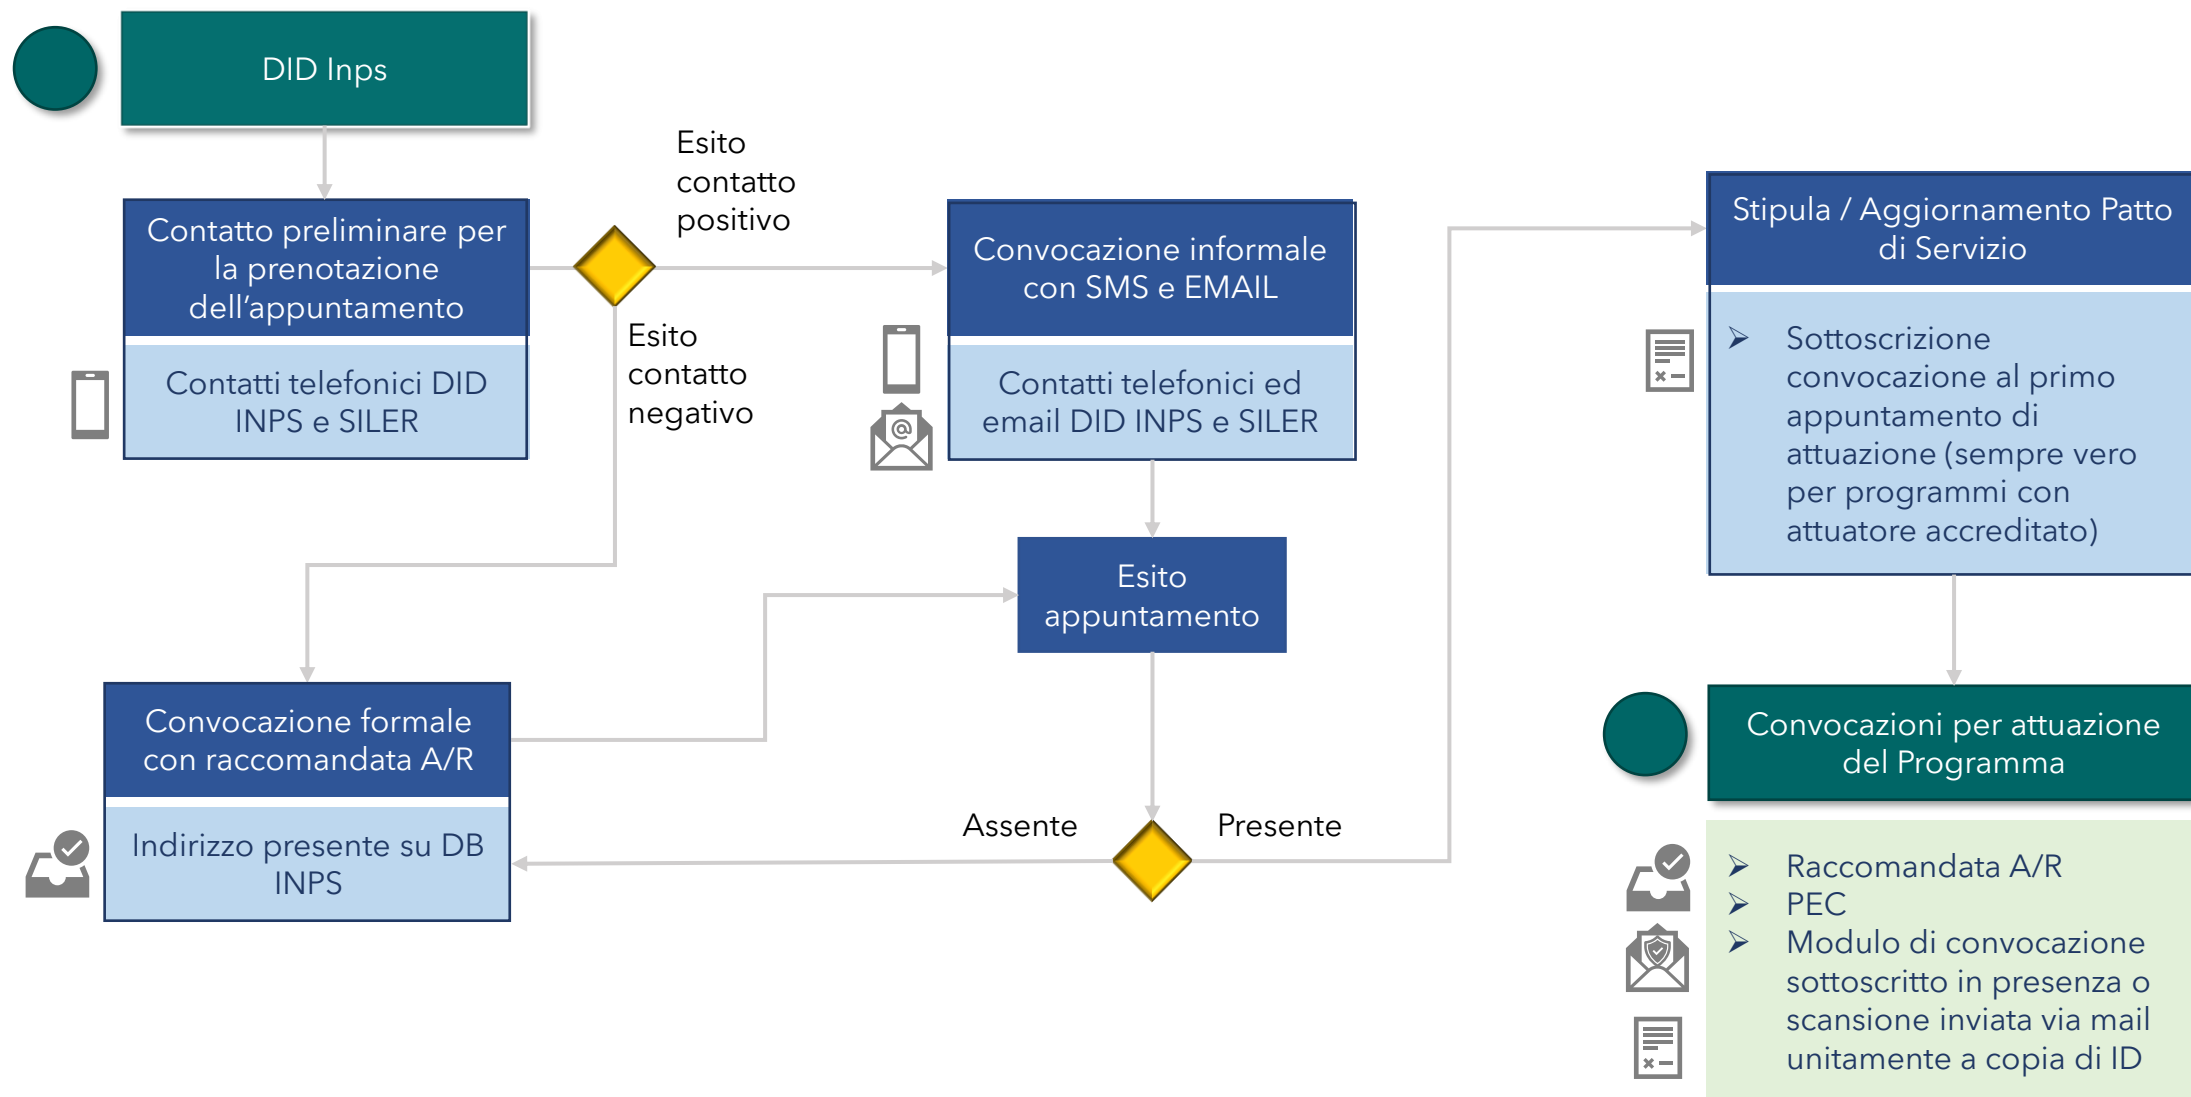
DID Inps

Contatto preliminare per la prenotazione dell'appuntamento

Contatti telefonici DID INPS e SILER

Esito contatto positivo

Esito contatto negativo

Convocazione informale con SMS e EMAIL

Contatti telefonici ed email DID INPS e SILER

Esito appuntamento

Convocazione formale con raccomandata A/R

Indirizzo presente su DB INPS

Assente

Presente

Stipula / Aggiornamento Patto di Servizio

➤ Sottoscrizione convocazione al primo appuntamento di attuazione (sempre vero per programmi con attuatore accreditato)

Convocazioni per attuazione del Programma

➤ Raccomandata A/R
➤ PEC
➤ Modulo di convocazione sottoscritto in presenza o scansione inviata via mail unitamente a copia di ID